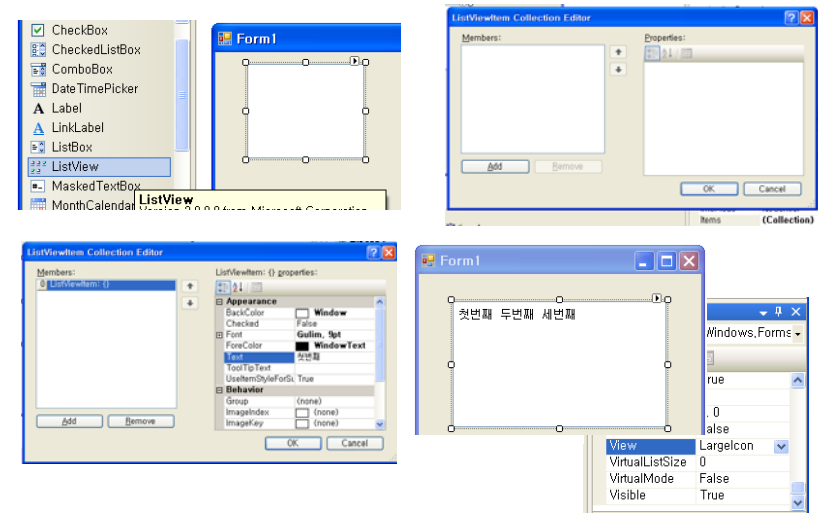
CheckBox
CheckedListBox
ComboBox
DateTimePicker
Label
LinkLabel
ListBox
ListView
MaskedTextBox
MonthCalendar

ListView
Version 2.0.0.0 from Microsoft Corporation

Form1

ListViewItem Collection Editor
Members:
Properties:
Add
Remove
OK
Cancel
Items (Collection)

ListViewItem Collection Editor
Members:
0 ListViewItem: {}
ListViewItem: {} properties:

| | |
|---|---|
| Appearance | |
| BackColor | Window |
| Checked | False |
| Font | Gulim, 9pt |
| ForeColor | WindowText |
| Text | 첫번째 |
| ToolTipText | |
| UseItemStyleForSu | True |
| Behavior | |
| Group | (none) |
| ImageIndex | (none) |
| ImageKey | (none) |

Add
Remove
OK
Cancel

Form1
첫번째 두번째 세번째

Windows.Forms
rue
, 0
alse

| | |
|---|---|
| View | LargeIcon |
| VirtualListSize | 0 |
| VirtualMode | False |
| Visible | True |